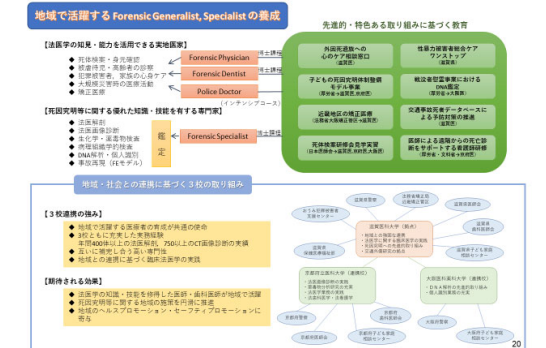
地域で活躍する Forensic Generalist, Specialist の養成

【法医学の知見・能力を活用できる実地医家】
◆ 死体検案・身元確認
◆ 被虐待児・高齢者の診察
◆ 犯罪被害者、家族の心身ケア
◆ 大規模災害時の医療活動
◆ 矯正医療

Forensic Physician
Forensic Dentist
Police Doctor
（インテンシブコース）

【死因究明に関する優れた知識・技能を有する専門家】
◆ 法医解剖
◆ 法医画像診断
◆ 生化学・薬毒物検査
◆ 病理組織学的検査
◆ DNA解析・個人識別
◆ 事故再現（FEモデル）

鑑定
Forensic Specialist

先進的・特色ある取り組みに基づく教育

外国死退族への心のケア相談窓口（滋賀医大）
性暴力被害者総合ケアワンストップ（滋賀医大）
子どもの死因究明体制整備モデル事業（厚労省・滋賀医大）
概況未整備国事業におけるDNA鑑定（厚労省・京都府立医大）
近畿地区の矯正医療（法務省大阪矯正管区・滋賀医大）
交通事故死者データベースによる予防対策の推進（滋賀医大）
死体検案研修会基礎研修（日本医師会・滋賀医大）
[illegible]

地域・社会との連携に基づく3校の取り組み

【3校連携の強み】
◆ 地域で活躍する医療者の育成が共通の使命
◆ 3校ともに充実した実務経験
年間400体以上の法医解剖、750以上のCT画像診断の実績
◆ 互いに補完し合う高い専門性
◆ 地域との連携に基づく臨床法医学の実践

【期待される効果】
◆ 法医学の知識・技能を修得した医師・歯科医師が地域で活躍
◆ 死因究明等に関する地域の施策を円滑に推進
◆ 地域のヘルスプロモーション・セーフティプロモーションに貢献

滋賀医科大学（拠点）
京都府立医科大学（連携校）
大阪医科大学（連携校）
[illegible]

20